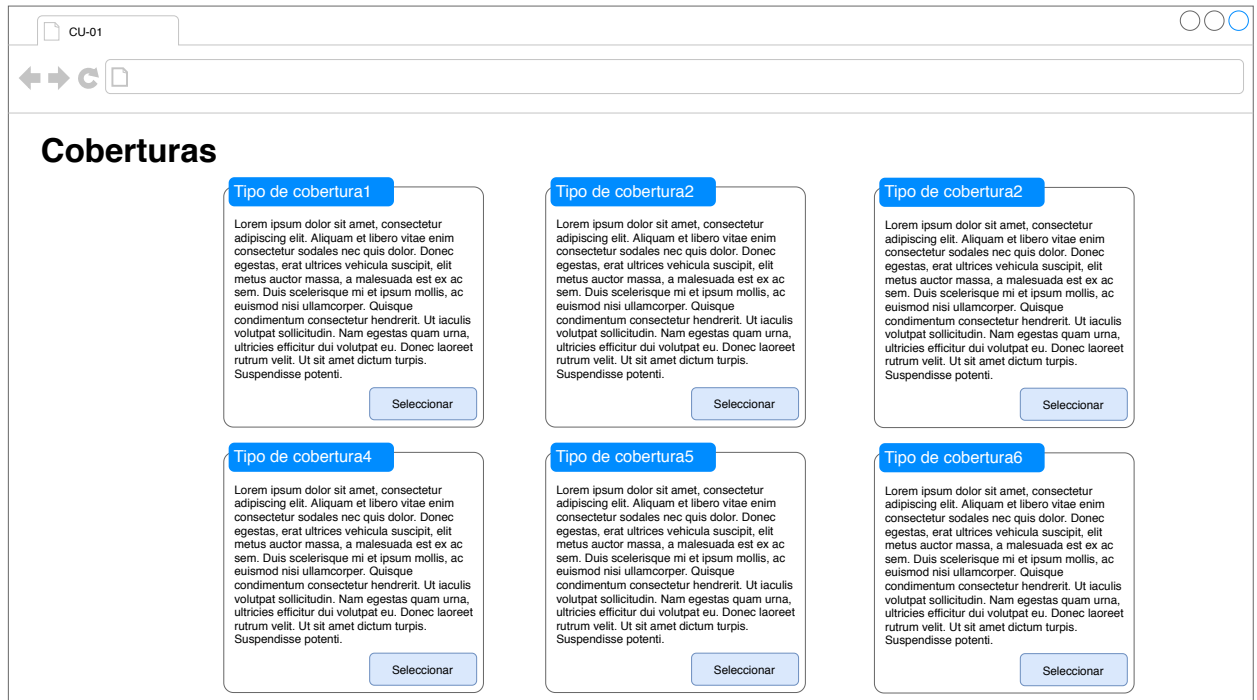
CU-01

Coberturas

Tipo de cobertura1

Lorem ipsum dolor sit amet, consectetur adipiscing elit. Aliquam et libero vitae enim consectetur sodales nec quis dolor. Donec egestas, erat ultrices vehicula suscipit, elit metus auctor massa, a malesuada est ex ac sem. Duis scelerisque mi et ipsum mollis, ac euismod nisi ullamcorper. Quisque condimentum consectetur hendrerit. Ut iaculis volutpat sollicitudin. Nam egestas quam urna, ultricies efficitur dui volutpat eu. Donec laoreet rutrum velit. Ut sit amet dictum turpis. Suspendisse potenti.

Seleccionar

Tipo de cobertura2

Lorem ipsum dolor sit amet, consectetur adipiscing elit. Aliquam et libero vitae enim consectetur sodales nec quis dolor. Donec egestas, erat ultrices vehicula suscipit, elit metus auctor massa, a malesuada est ex ac sem. Duis scelerisque mi et ipsum mollis, ac euismod nisi ullamcorper. Quisque condimentum consectetur hendrerit. Ut iaculis volutpat sollicitudin. Nam egestas quam urna, ultricies efficitur dui volutpat eu. Donec laoreet rutrum velit. Ut sit amet dictum turpis. Suspendisse potenti.

Seleccionar

Tipo de cobertura2

Lorem ipsum dolor sit amet, consectetur adipiscing elit. Aliquam et libero vitae enim consectetur sodales nec quis dolor. Donec egestas, erat ultrices vehicula suscipit, elit metus auctor massa, a malesuada est ex ac sem. Duis scelerisque mi et ipsum mollis, ac euismod nisi ullamcorper. Quisque condimentum consectetur hendrerit. Ut iaculis volutpat sollicitudin. Nam egestas quam urna, ultricies efficitur dui volutpat eu. Donec laoreet rutrum velit. Ut sit amet dictum turpis. Suspendisse potenti.

Seleccionar

Tipo de cobertura4

Lorem ipsum dolor sit amet, consectetur adipiscing elit. Aliquam et libero vitae enim consectetur sodales nec quis dolor. Donec egestas, erat ultrices vehicula suscipit, elit metus auctor massa, a malesuada est ex ac sem. Duis scelerisque mi et ipsum mollis, ac euismod nisi ullamcorper. Quisque condimentum consectetur hendrerit. Ut iaculis volutpat sollicitudin. Nam egestas quam urna, ultricies efficitur dui volutpat eu. Donec laoreet rutrum velit. Ut sit amet dictum turpis. Suspendisse potenti.

Seleccionar

Tipo de cobertura5

Lorem ipsum dolor sit amet, consectetur adipiscing elit. Aliquam et libero vitae enim consectetur sodales nec quis dolor. Donec egestas, erat ultrices vehicula suscipit, elit metus auctor massa, a malesuada est ex ac sem. Duis scelerisque mi et ipsum mollis, ac euismod nisi ullamcorper. Quisque condimentum consectetur hendrerit. Ut iaculis volutpat sollicitudin. Nam egestas quam urna, ultricies efficitur dui volutpat eu. Donec laoreet rutrum velit. Ut sit amet dictum turpis. Suspendisse potenti.

Seleccionar

Tipo de cobertura6

Lorem ipsum dolor sit amet, consectetur adipiscing elit. Aliquam et libero vitae enim consectetur sodales nec quis dolor. Donec egestas, erat ultrices vehicula suscipit, elit metus auctor massa, a malesuada est ex ac sem. Duis scelerisque mi et ipsum mollis, ac euismod nisi ullamcorper. Quisque condimentum consectetur hendrerit. Ut iaculis volutpat sollicitudin. Nam egestas quam urna, ultricies efficitur dui volutpat eu. Donec laoreet rutrum velit. Ut sit amet dictum turpis. Suspendisse potenti.

Seleccionar